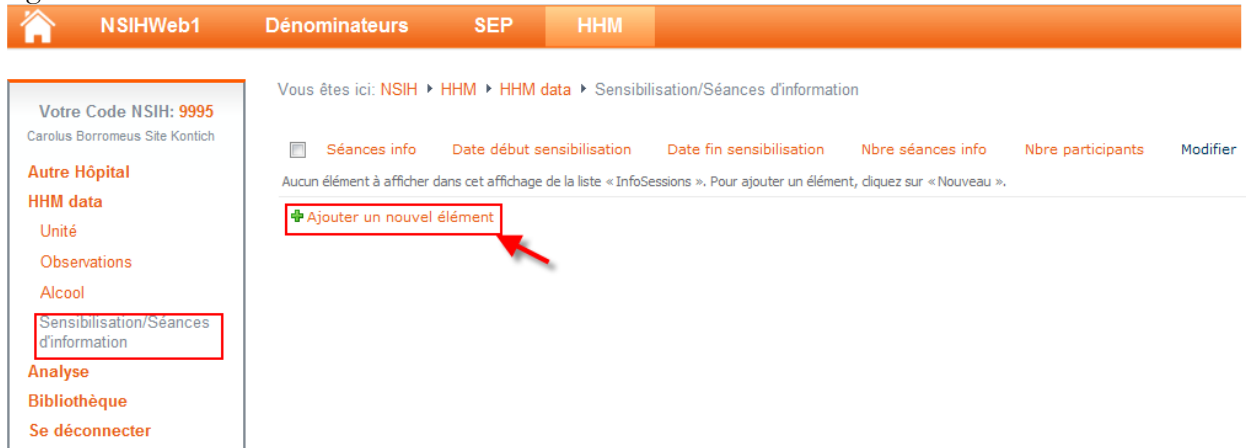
NSIHWeb1 Dénominateurs SEP HHM

Votre Code NSIH: 9995
Carolus Borromeus Site Kontich

Autre Hôpital
HHM data
Unité
Observations
Alcool
Sensibilisation/Séances d'information
Analyse
Bibliothèque
Se déconnecter

Vous êtes ici: NSIH ▸ HHM ▸ HHM data ▸ Sensibilisation/Séances d'information

| | Séances info | Date début sensibilisation | Date fin sensibilisation | Nbre séances info | Nbre participants | Modifier |
|---|---|---|---|---|---|---|

Aucun élément à afficher dans cet affichage de la liste « InfoSessions ». Pour ajouter un élément, cliquez sur « Nouveau ».

Ajouter un nouvel élément